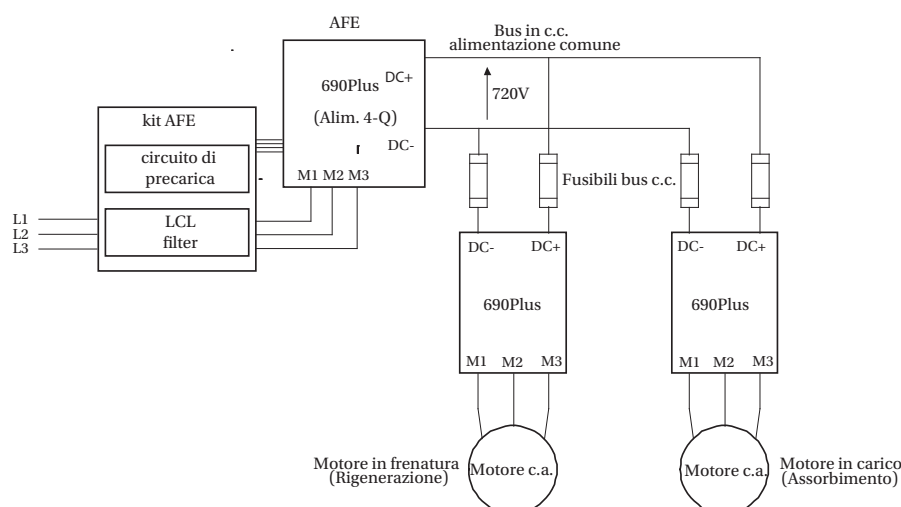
AFE

Bus in c.c.
alimentazione comune

690Plus DC+

(Alim. 4-Q)

DC-

720V

kit AFE

circuito di precarica

M1 M2 M3

L1
L2
L3

LCL filter

Fusibili bus c.c.

DC- DC+

690Plus

M1 M2 M3

DC- DC+

690Plus

M1 M2 M3

Motore in frenatura (Rigenerazione)

Motore c.a.

Motore c.a.

Motore in carico (Assorbimento)